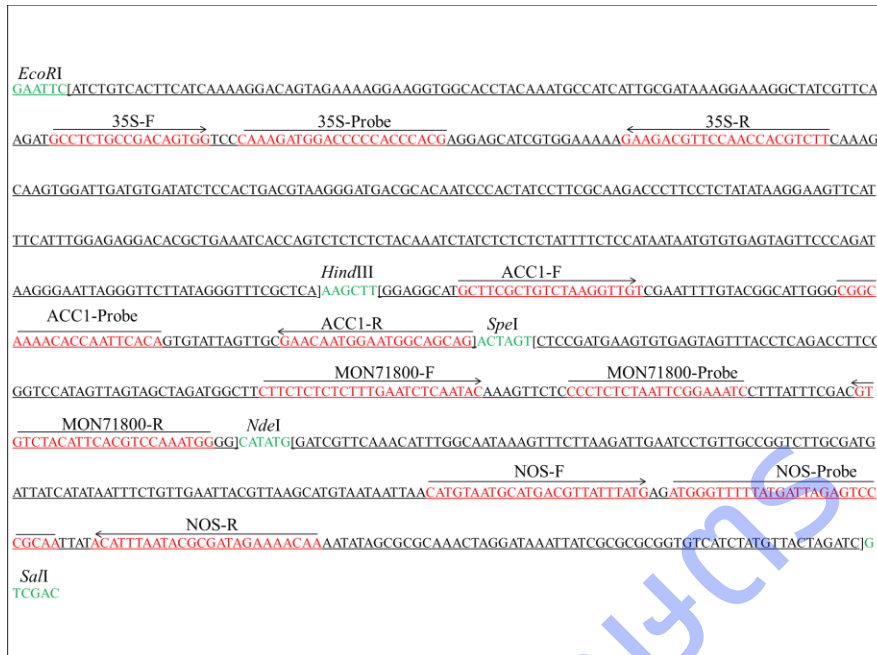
EcoRI
GAATTC[ATCTGTCACTTCATCAAAAGGACAGTAGAAAAGGAAGGTGGCACCTACAAATGCCATCATTGCGATAAAGGAAAGGCTATCGTTCA

35S-F 35S-Probe 35S-R
AGATGCCTCTGCCGACAGTGGTCCCAAAGATGGACCCCCACCCACGAGGAGCATCGTGGAAAAAGAAGACGTTCCAACCACGTCTTCAAAG

CAAGTGGATTGATGTGATATCTCCACTGACGTAAGGGATGACGCACAATCCCACTATCCTTCGCAAGACCCTTCCTCTATATAAGGAAGTTCAT

TTCATTTGGAGAGGACACGCTGAAATCACCAGTCTCTCTCTACAAATCTATCTCTCTCTATTTTCTCCATAATAATGTGTGAGTAGTTCCCAGAT

HindIII ACC1-F
AAGGGAATTAGGGTTCTTATAGGGTTTCGCTCA]AAGCTT[GGAGGCATGCTTCGCTGTCTAAGGTTGTCGAATTTTGTACGGCATTGGGCGGC

ACC1-Probe ACC1-R SpeI
AAAACACCAATTCACAGTGTATTAGTTGCGAACAATGGAATGGCAGCAG]ACTAGT[CTCCGATGAAGTGTGAGTAGTTTACCTCAGACCTTCC

MON71800-F MON71800-Probe
GGTCCATAGTTAGTAGCTAGATGGCTTCTTCTCTCTCTTTGAATCTCAATACAAAGTTCTCCCCTCTCTAATTCGGAAATCCTTTATTTCGACGT

MON71800-R NdeI
GTCTACATTCACGTCCAAATGGGG]CATATG[GATCGTTCAAACATTTGGCAATAAAGTTTCTTAAGATTGAATCCTGTTGCCGGTCTTGCGATG

NOS-F NOS-Probe
ATTATCATATAATTTCTGTTGAATTACGTTAAGCATGTAATAATTAACATGTAATGCATGACGTTATTTATGAGATGGGTTTTTATGATTAGAGTCC

NOS-R
CGCAATTATACATTTAATACGCGATAGAAAACAAAATATAGCGCGCAAACTAGGATAAATTATCGCGCGCGGTGTCATCTATGTTACTAGATC]G

SalI
TCGAC